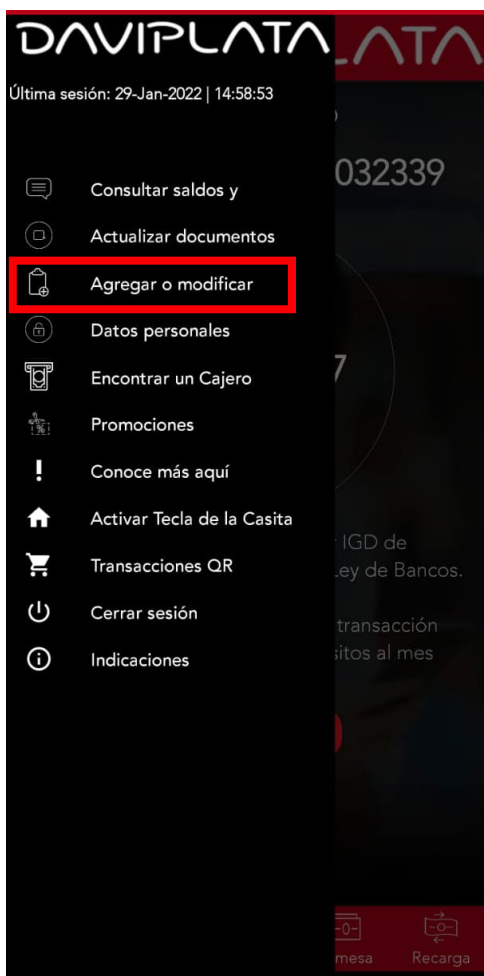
DAVIPLATA LATA

Última sesión: 29-Jan-2022 | 14:58:53

032339

Consultar saldos y

Actualizar documentos

Agregar o modificar

Datos personales

Encontrar un Cajero

Promociones

Conoce más aquí

Activar Tecla de la Casita

Transacciones QR

Cerrar sesión

Indicaciones

7

IGD de
Ley de Bancos.

transacción
sitos al mes

mesa

Recarga